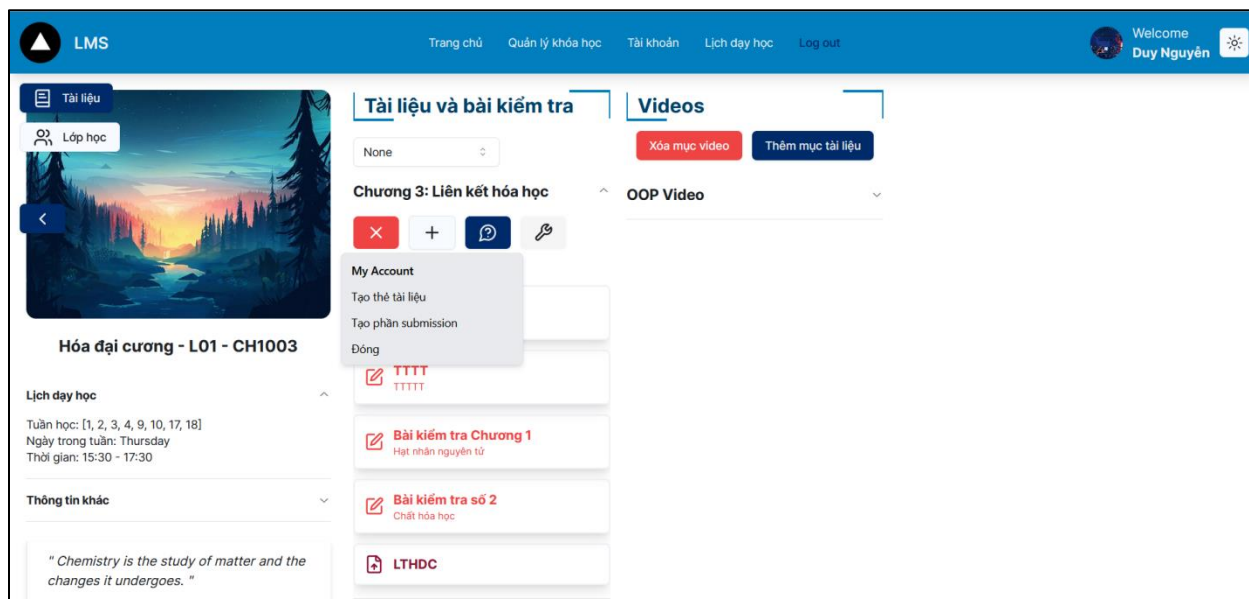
LMS

Trang chủ Quản lý khóa học Tài khoản Lịch dạy học Log out

Welcome
Duy Nguyễn

Tài liệu

Lớp học

Hóa đại cương - L01 - CH1003

Lịch dạy học

Tuần học: [1, 2, 3, 4, 9, 10, 17, 18]
Ngày trong tuần: Thursday
Thời gian: 15:30 - 17:30

Thông tin khác

" Chemistry is the study of matter and the changes it undergoes. "

Tài liệu và bài kiểm tra

None

Chương 3: Liên kết hóa học

My Account
Tạo thẻ tài liệu
Tạo phần submission
Đóng

TTTT
TTTTT

Bài kiểm tra Chương 1
Hạt nhân nguyên tử

Bài kiểm tra số 2
Chất hóa học

LTHDC

Videos

Xóa mục video

Thêm mục tài liệu

OOP Video